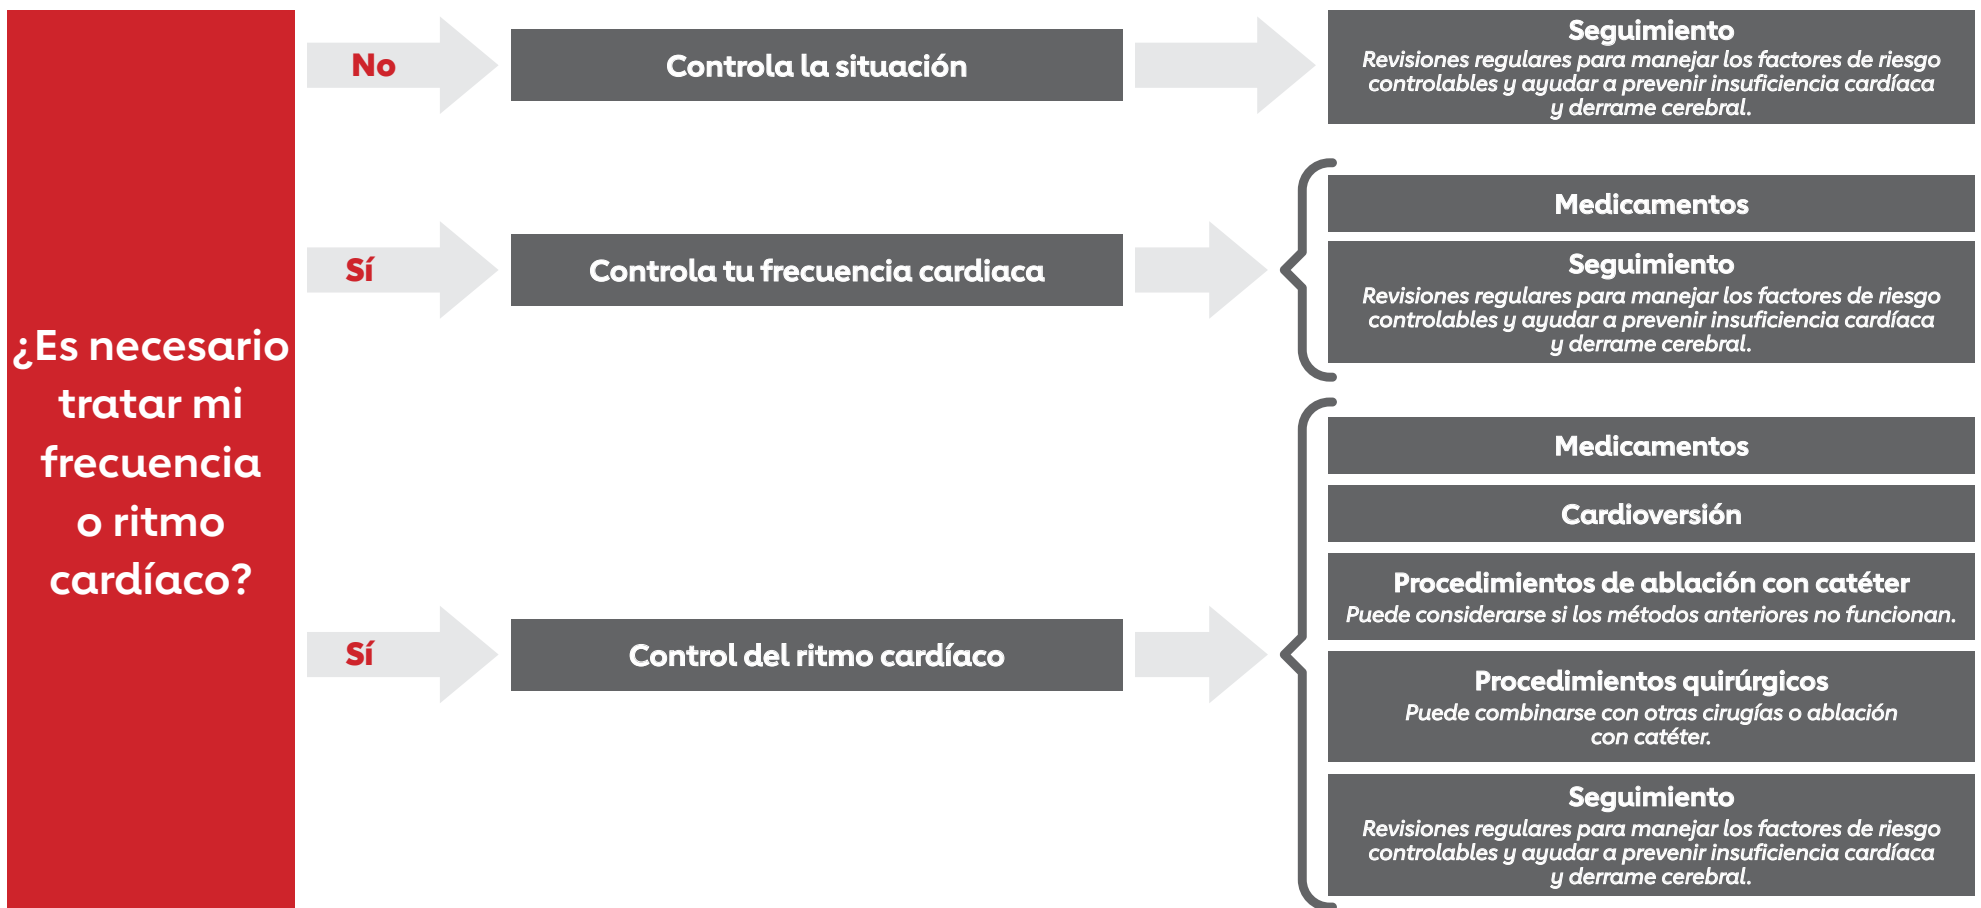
¿Es necesario tratar mi frecuencia o ritmo cardíaco?

No

Controla la situación

Seguimiento
Revisiones regulares para manejar los factores de riesgo controlables y ayudar a prevenir insuficiencia cardíaca y derrame cerebral.

Sí

Controla tu frecuencia cardiaca

Medicamentos

Seguimiento
Revisiones regulares para manejar los factores de riesgo controlables y ayudar a prevenir insuficiencia cardíaca y derrame cerebral.

Sí

Control del ritmo cardíaco

Medicamentos

Cardioversión

Procedimientos de ablación con catéter
Puede considerarse si los métodos anteriores no funcionan.

Procedimientos quirúrgicos
Puede combinarse con otras cirugías o ablación con catéter.

Seguimiento
Revisiones regulares para manejar los factores de riesgo controlables y ayudar a prevenir insuficiencia cardíaca y derrame cerebral.